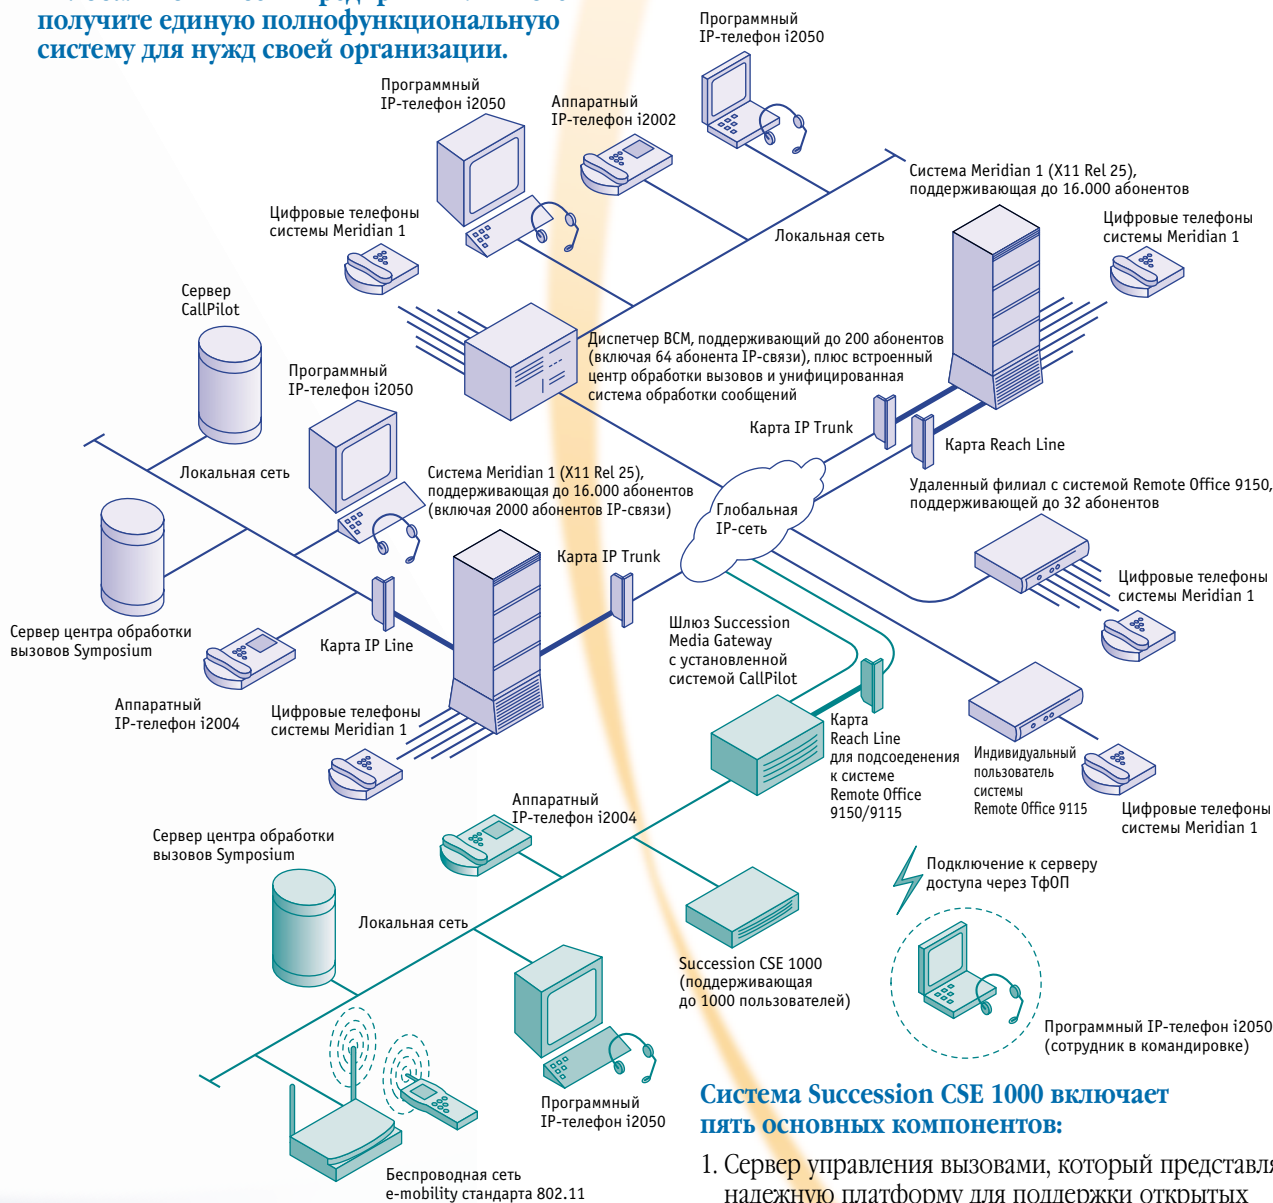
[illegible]
получите единую полнофункциональную систему для нужд своей организации.

Программный IP-телефон i2050

Программный IP-телефон i2050

Аппаратный IP-телефон i2002

Система Meridian 1 (X11 Rel 25), поддерживающая до 16.000 абонентов

Цифровые телефоны системы Meridian 1

Локальная сеть

Цифровые телефоны системы Meridian 1

Сервер CallPilot

Программный IP-телефон i2050

Диспетчер BCM, поддерживающий до 200 абонентов (включая 64 абонента IP-связи), плюс встроенный центр обработки вызовов и унифицированная система обработки сообщений

Карта IP Trunk

Карта Reach Line

Локальная сеть

Система Meridian 1 (X11 Rel 25), поддерживающая до 16.000 абонентов (включая 2000 абонентов IP-связи)

Глобальная IP-сеть

Удаленный филиал с системой Remote Office 9150, поддерживающей до 32 абонентов

Карта IP Trunk

Цифровые телефоны системы Meridian 1

Сервер центра обработки вызовов Symposium

Карта IP Line

Шлюз Succession Media Gateway с установленной системой CallPilot

Аппаратный IP-телефон i2004

Цифровые телефоны системы Meridian 1

Карта Reach Line для подсоединения к системе Remote Office 9150/9115

Индивидуальный пользователь системы Remote Office 9115

Цифровые телефоны системы Meridian 1

Аппаратный IP-телефон i2004

Сервер центра обработки вызовов Symposium

Подключение к серверу доступа через ТфОП

Локальная сеть

Succession CSE 1000 (поддерживающая до 1000 пользователей)

Программный IP-телефон i2050 (сотрудник в командировке)

Программный IP-телефон i2050

Система Succession CSE 1000 включает пять основных компонентов:

Беспроводная сеть e-mobility стандарта 802.11

1. Сервер управления вызовами, который представля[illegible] надежную платформу для поддержки открытых